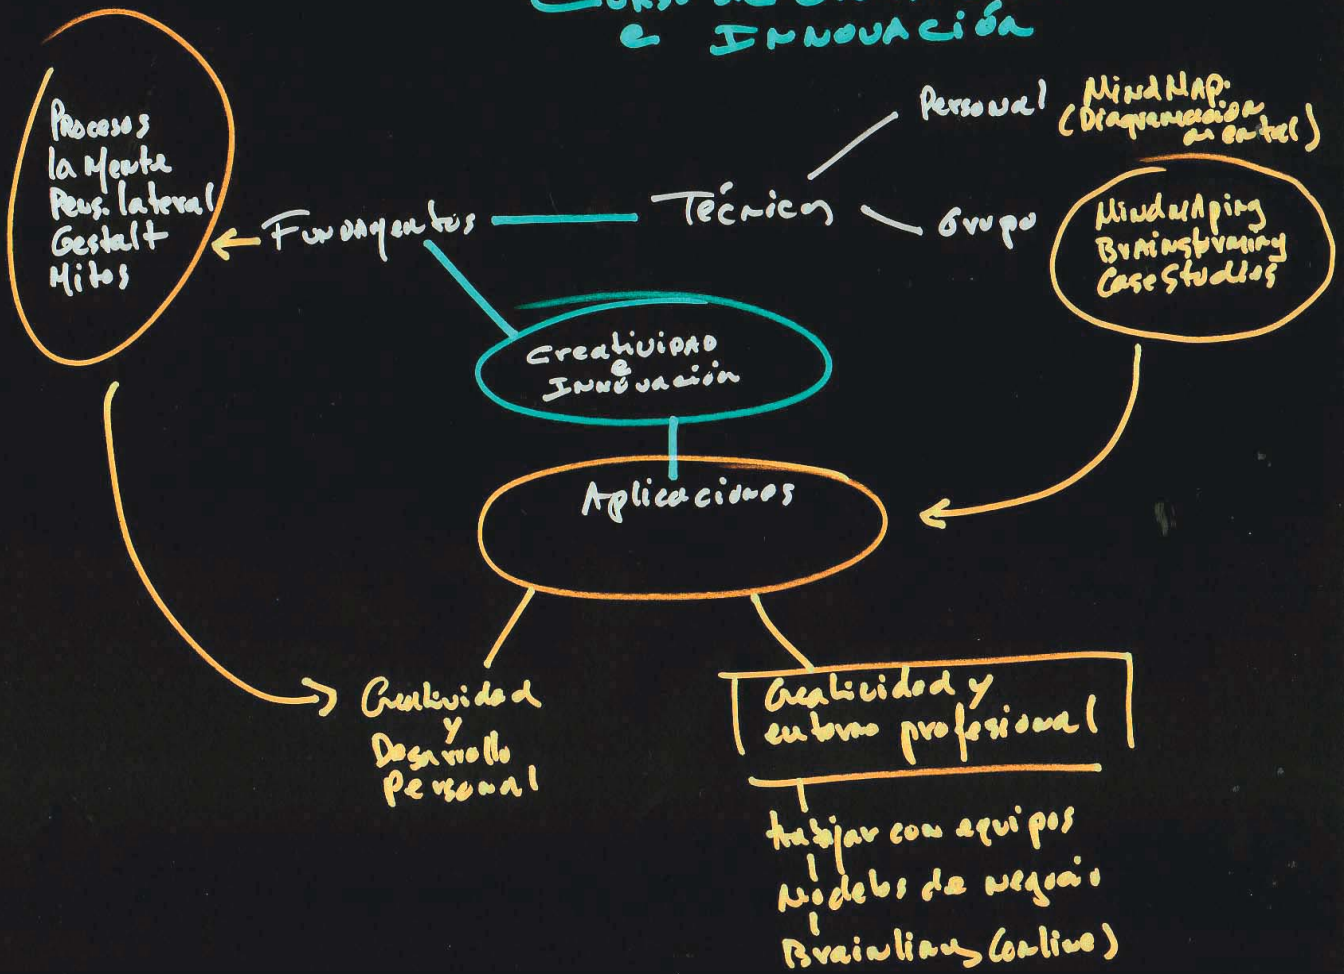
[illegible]
e INNOVACIÓN

Procesos
la Mente
Pens. lateral
Gestalt
Mitos

Fundamentos

Técnicas

Personal

MindMap
(Diagramación en cartel)

Grupo

MindMaping
Brainstorming
Case Studies

Creatividad
e
Innovación

Aplicaciones

Creatividad
y
Desarrollo
Personal

Creatividad y
entorno profesional

trabajar con equipos
Modelos de negocio
Brainline (online)